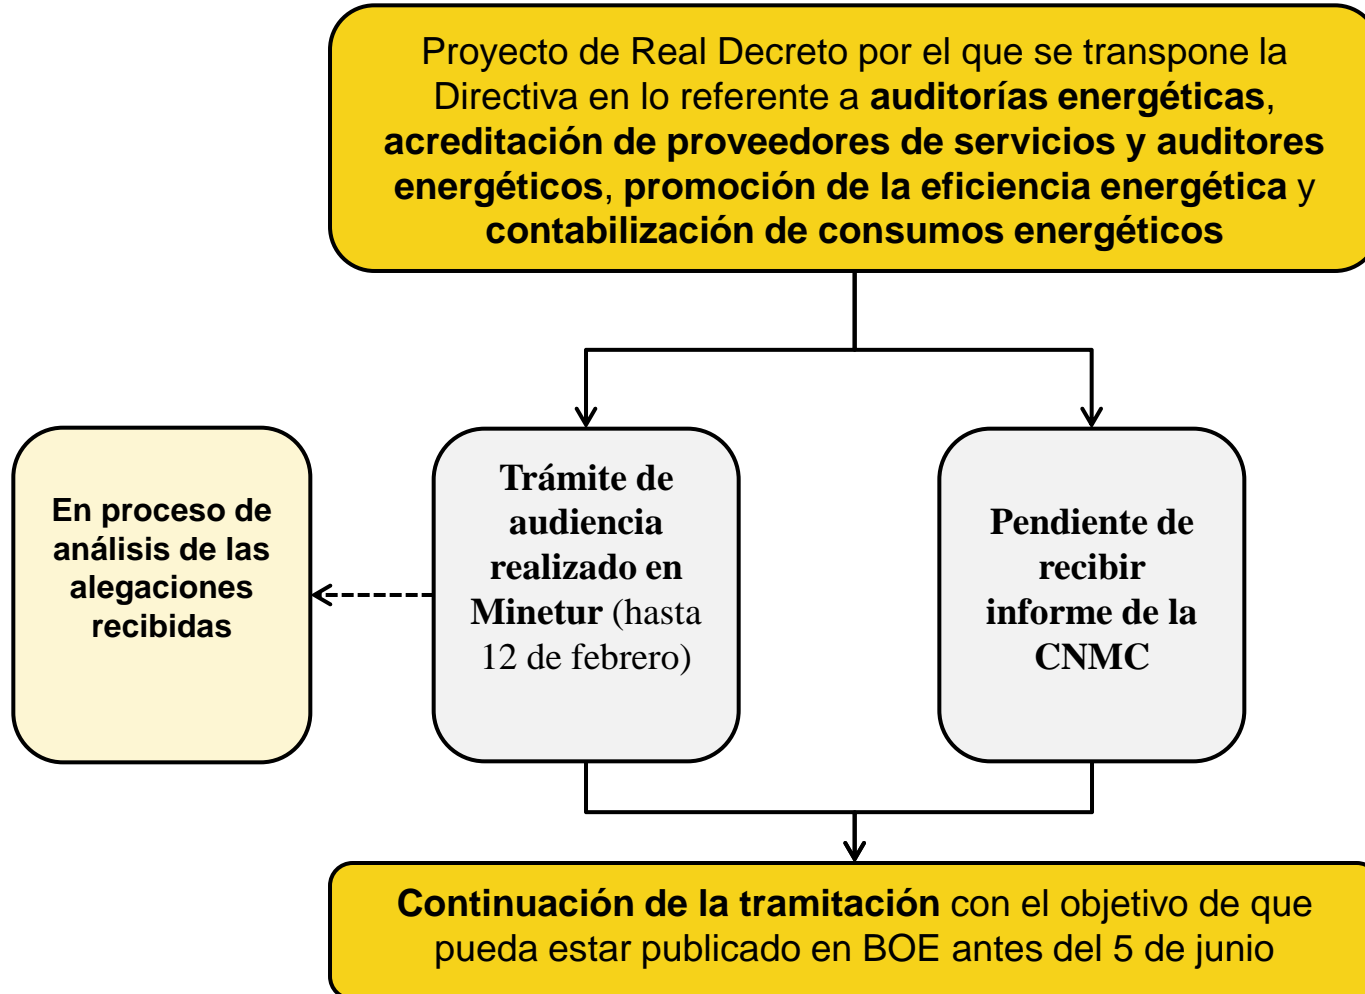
Proyecto de Real Decreto por el que se transpone la Directiva en lo referente a auditorías energéticas, acreditación de proveedores de servicios y auditores energéticos, promoción de la eficiencia energética y contabilización de consumos energéticos

En proceso de análisis de las alegaciones recibidas

Trámite de audiencia realizado en Minetur (hasta 12 de febrero)

Pendiente de recibir informe de la CNMC

Continuación de la tramitación con el objetivo de que pueda estar publicado en BOE antes del 5 de junio